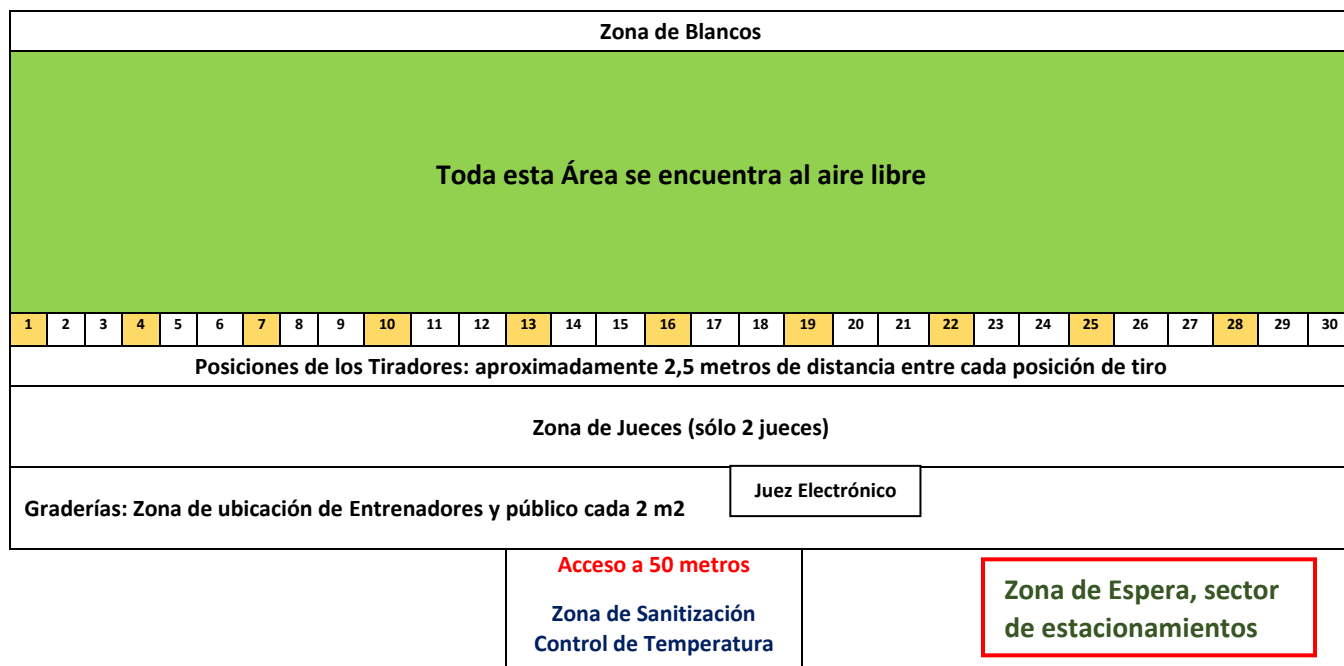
Zona de Blancos

Toda esta Área se encuentra al aire libre

| 1 | 2 | 3 | 4 | 5 | 6 | 7 | 8 | 9 | 10 | 11 | 12 | 13 | 14 | 15 | 16 | 17 | 18 | 19 | 20 | 21 | 22 | 23 | 24 | 25 | 26 | 27 | 28 | 29 | 30 |
|---|---|---|---|---|---|---|---|---|---|---|---|---|---|---|---|---|---|---|---|---|---|---|---|---|---|---|---|---|---|

Posiciones de los Tiradores: aproximadamente 2,5 metros de distancia entre cada posición de tiro

Zona de Jueces (sólo 2 jueces)

Juez Electrónico

Graderías: Zona de ubicación de Entrenadores y público cada 2 m2

Acceso a 50 metros

Zona de Sanitización
Control de Temperatura

Zona de Espera, sector de estacionamientos